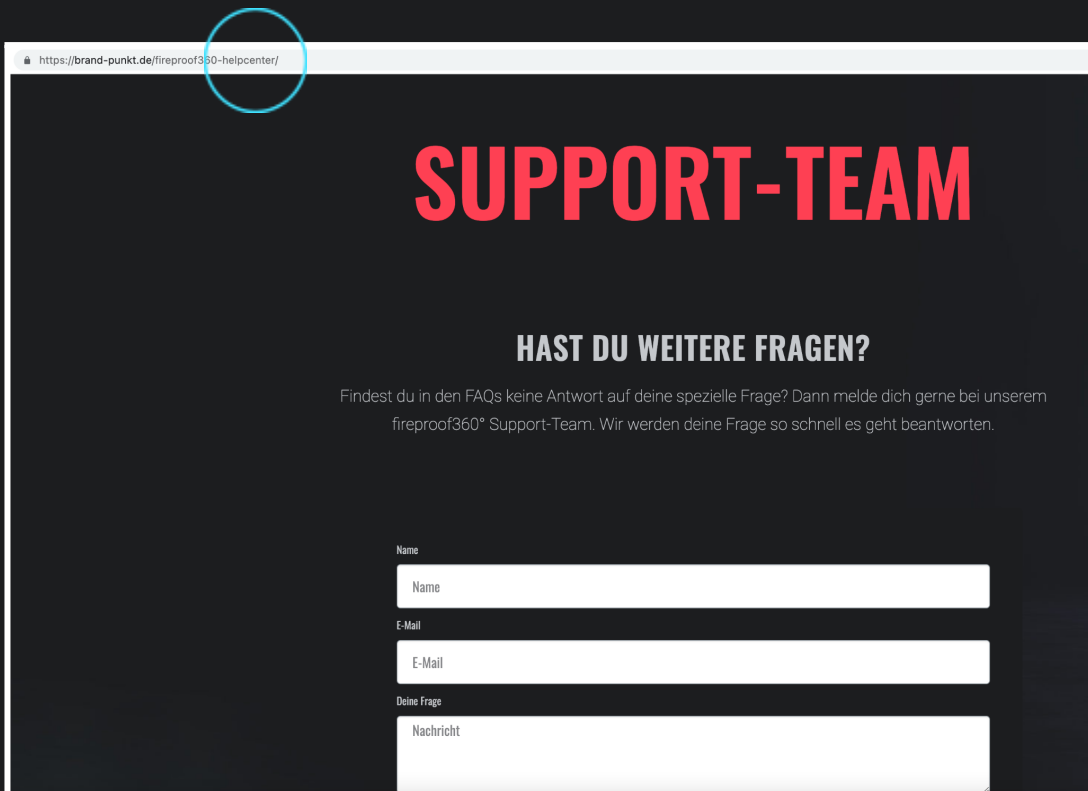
https://brand-punkt.de/fireproof360-helpcenter/

SUPPORT-TEAM

HAST DU WEITERE FRAGEN?

Findest du in den FAQs keine Antwort auf deine spezielle Frage? Dann melde dich gerne bei unserem fireproof360° Support-Team. Wir werden deine Frage so schnell es geht beantworten.

Name

Name

E-Mail

E-Mail

Deine Frage

Nachricht